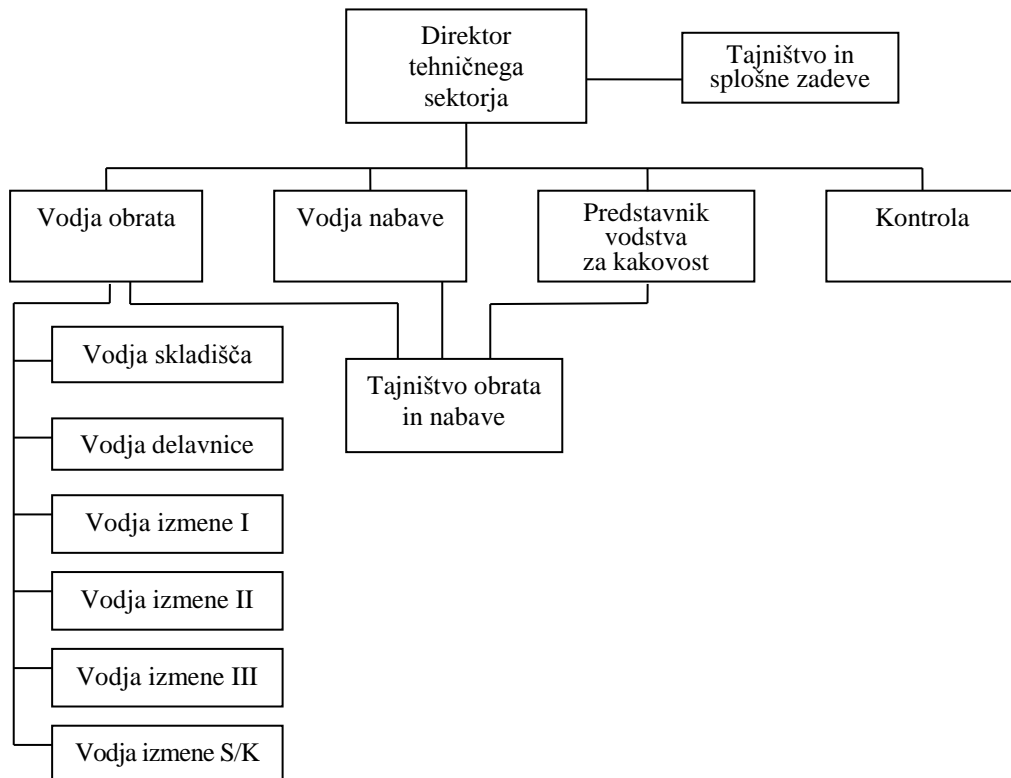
Direktor tehničnega sektorja

Tajništvo in splošne zadeve

Vodja obrata

Vodja nabave

Predstavnik vodstva za kakovost

Kontrola

Vodja skladišča

Tajništvo obrata in nabave

Vodja delavnice

Vodja izmene I

Vodja izmene II

Vodja izmene III

Vodja izmene S/K